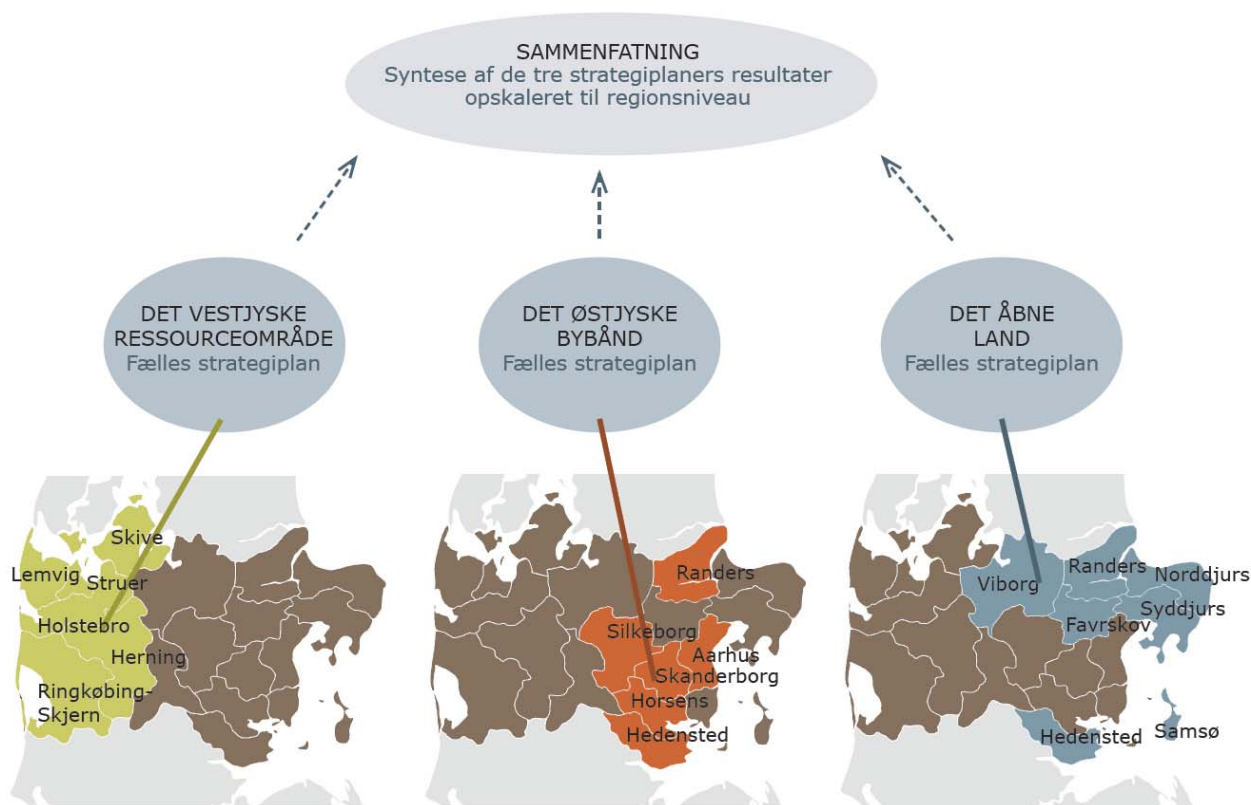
SAMMENFATNING
Syntese af de tre strategiplaners resultater opskaleret til regionsniveau

DET VESTJYSKE RESSOURCEOMRÅDE
Fælles strategiplan

DET ØSTJYSKE BYBÅND
Fælles strategiplan

DET ÅBNE LAND
Fælles strategiplan

Skive
Lemvig
Struer
Holstebro
Herning
Ringkøbing-Skjern

Randers
Silkeborg
Aarhus
Skanderborg
Horsens
Hedensted

Viborg
Randers
Norddjurs
Syddjurs
Favrskov
Hedensted
Samsø